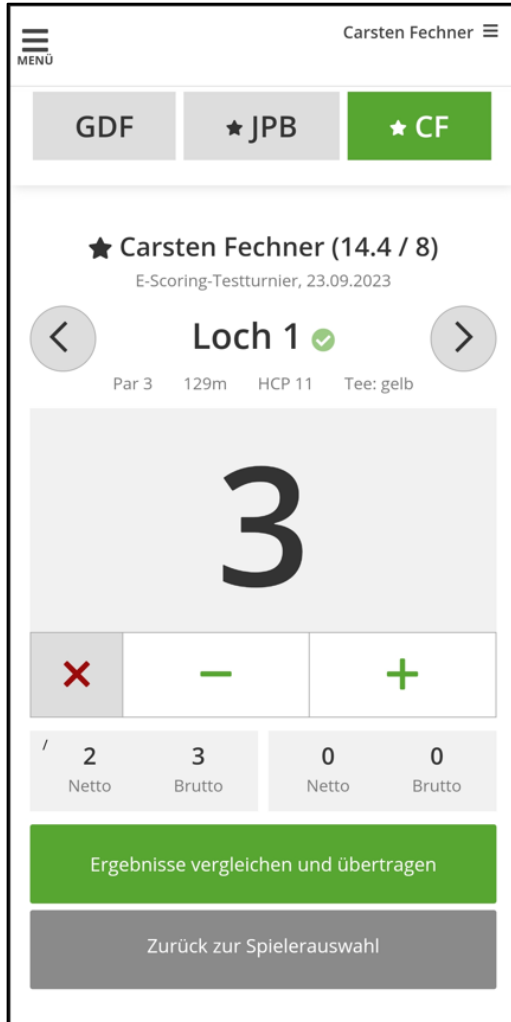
MENÜ

Carsten Fechner ≡

GDF

★ JPB

★ CF

★ Carsten Fechner (14.4 / 8)

E-Scoring-Testturnier, 23.09.2023

<

Loch 1

>

Par 3 129m HCP 11 Tee: gelb

3

×

−

+

/

2
Netto

3
Brutto

0
Netto

0
Brutto

Ergebnisse vergleichen und übertragen

Zurück zur Spielerauswahl